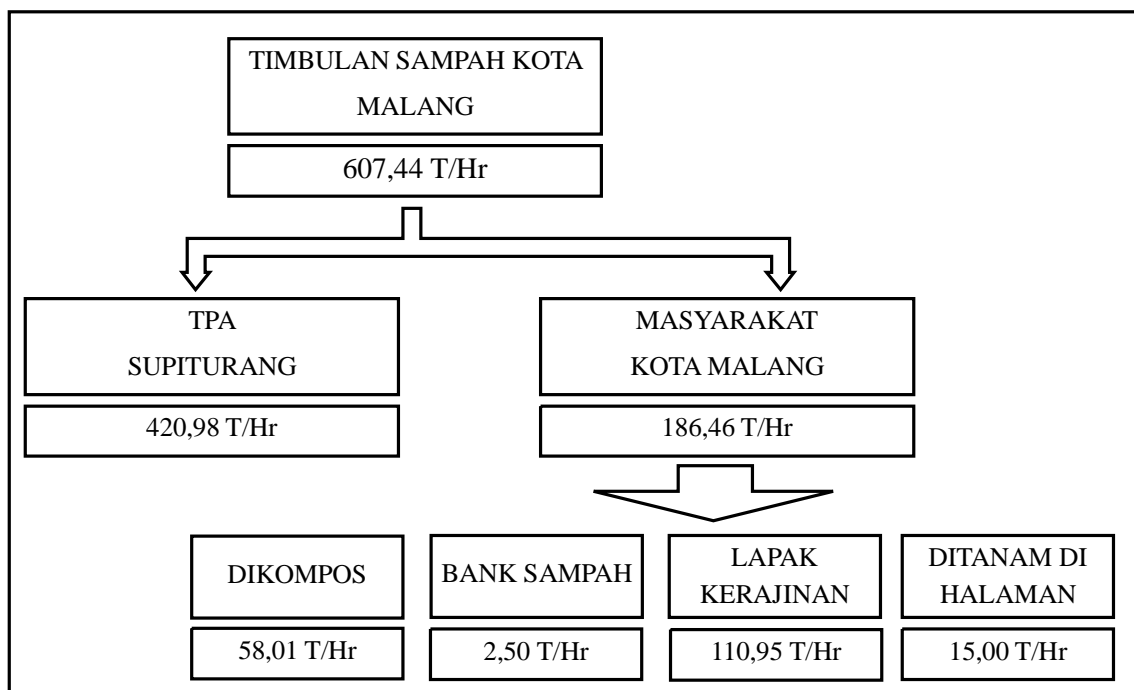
TIMBULAN SAMPAH KOTA MALANG

607,44 T/Hr

TPA SUPITURANG

420,98 T/Hr

MASYARAKAT KOTA MALANG

186,46 T/Hr

DIKOMPOS

58,01 T/Hr

BANK SAMPAH

2,50 T/Hr

LAPAK KERAJINAN

110,95 T/Hr

DITANAM DI HALAMAN

15,00 T/Hr